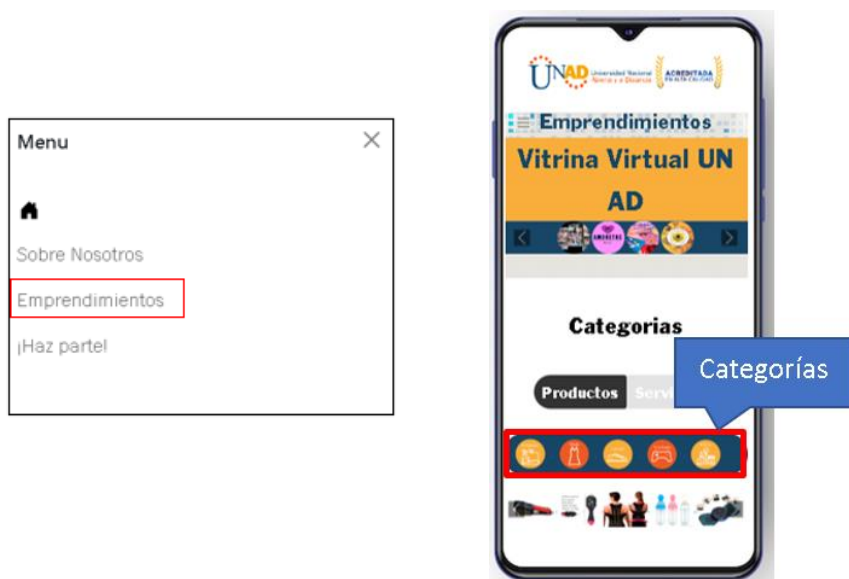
Menu ×

Sobre Nosotros

Emprendimientos

¡Haz parte!

UNAD Universidad Nacional Abierta y a Distancia ACREDITADA EN ALTA CALIDAD

Emprendimientos

Vitrina Virtual UNAD

Categorias

Productos Servi

Categorías